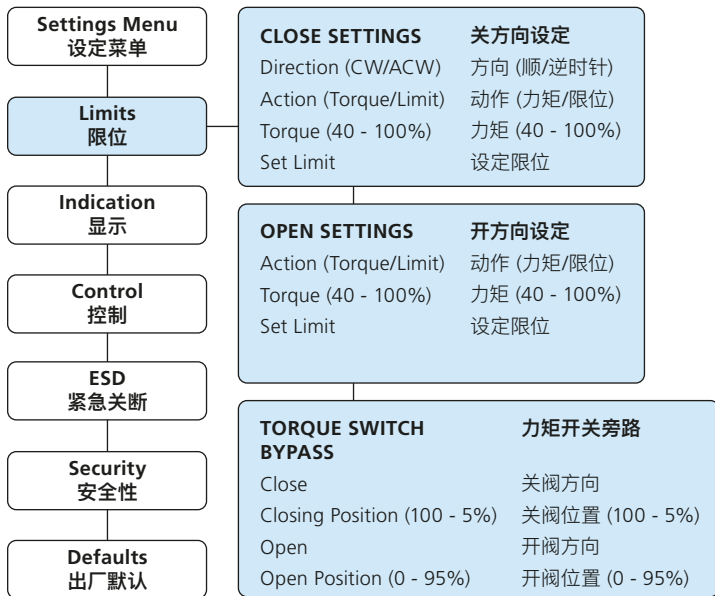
Settings Menu
设定菜单

Limits
限位

Indication
显示

Control
控制

ESD
紧急关断

Security
安全性

Defaults
出厂默认

| CLOSE SETTINGS | 关方向设定 |
|---|---|
| Direction (CW/ACW) | 方向 (顺/逆时针) |
| Action (Torque/Limit) | 动作 (力矩/限位) |
| Torque (40 - 100%) | 力矩 (40 - 100%) |
| Set Limit | 设定限位 |

| OPEN SETTINGS | 开方向设定 |
|---|---|
| Action (Torque/Limit) | 动作 (力矩/限位) |
| Torque (40 - 100%) | 力矩 (40 - 100%) |
| Set Limit | 设定限位 |

| TORQUE SWITCH BYPASS | 力矩开关旁路 |
|---|---|
| Close | 关阀方向 |
| Closing Position (100 - 5%) | 关阀位置 (100 - 5%) |
| Open | 开阀方向 |
| Open Position (0 - 95%) | 开阀位置 (0 - 95%) |